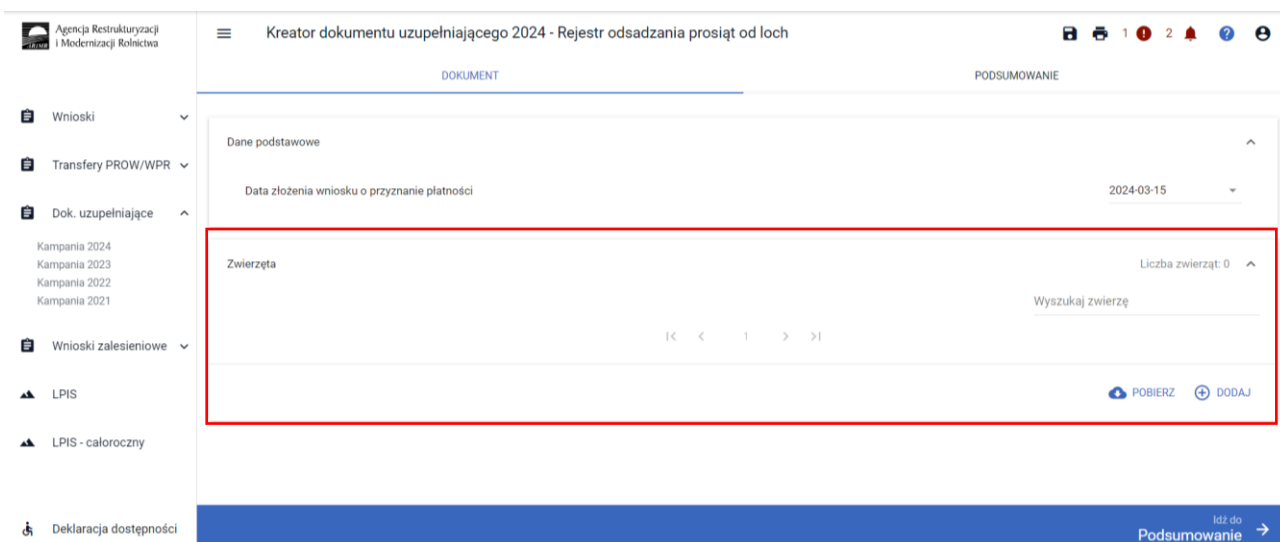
Agencja Restrukturyzacji i Modernizacji Rolnictwa

Kreator dokumentu uzupełniającego 2024 - Rejestr odsadzania prosiąt od loch

1 2

DOKUMENT

PODSUMOWANIE

Wnioski

Transfery PROW/WPR

Dok. uzupełniające

Kampania 2024
Kampania 2023
Kampania 2022
Kampania 2021

Wnioski zalesieniowe

LPIS

LPIS - całoroczny

Deklaracja dostępności

Dane podstawowe

Data złożenia wniosku o przyznanie płatności

2024-03-15

Zwierzęta

Liczba zwierząt: 0

Wyszukaj zwierzę

1

POBIERZ

DODAJ

Idź do
Podsumowanie